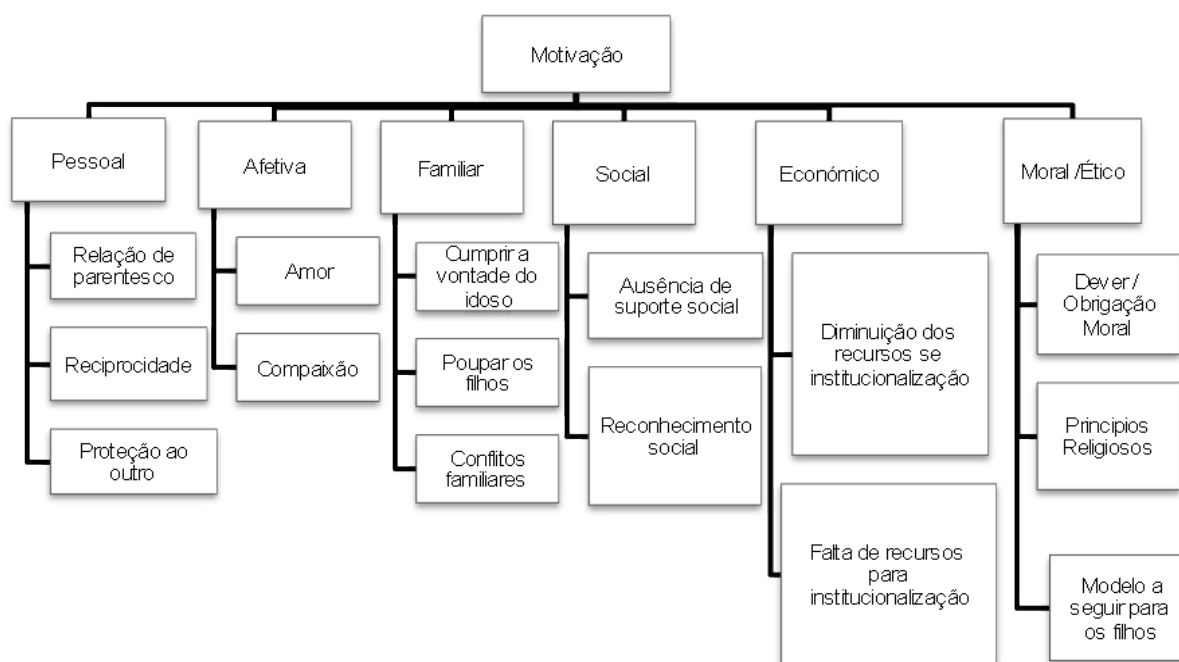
Motivação

Pessoal

Relação de parentesco

Reciprocidade

Proteção ao outro

Afetiva

Amor

Compaixão

Familiar

Cumprir a vontade do idoso

Poupar os filhos

Conflitos familiares

Social

Ausência de suporte social

Reconhecimento social

Económico

Diminuição dos recursos se institucionalização

Falta de recursos para institucionalização

Moral /Ético

Dever / Obrigação Moral

Principios Religiosos

Modelo a seguir para os filhos